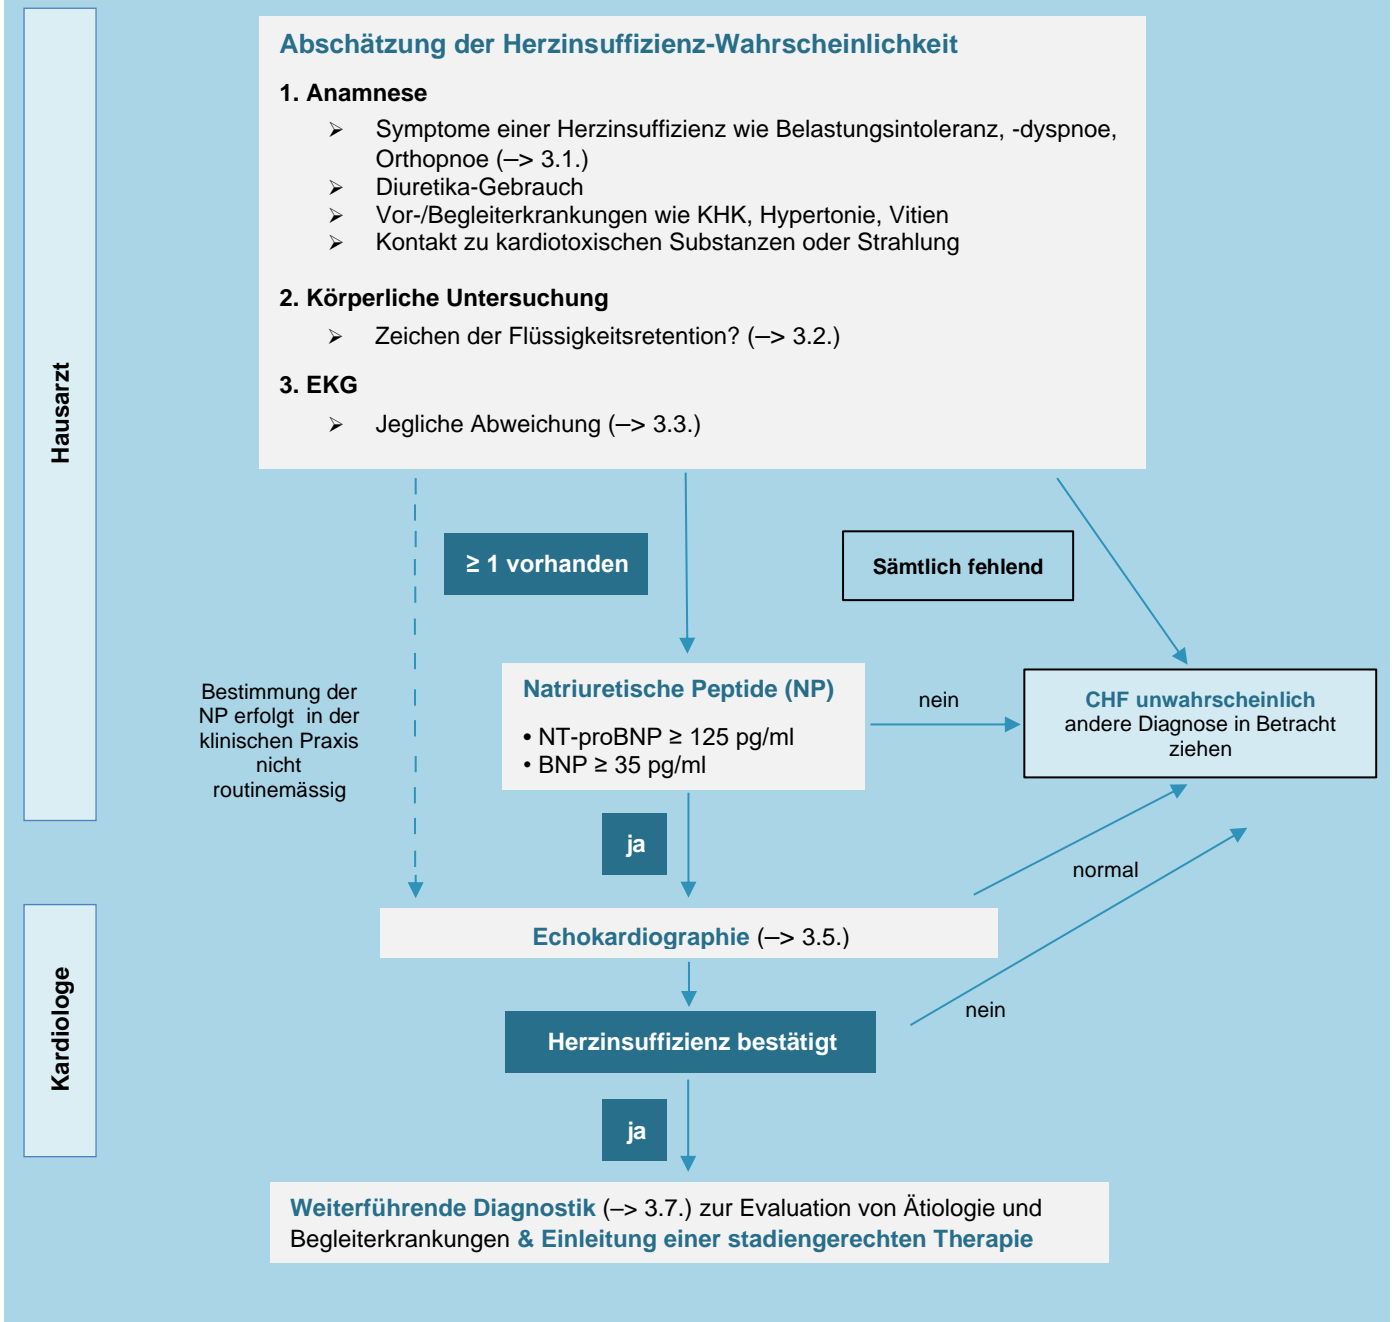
Hausarzt

Abschätzung der Herzinsuffizienz-Wahrscheinlichkeit

1. Anamnese

➢ Symptome einer Herzinsuffizienz wie Belastungsintoleranz, -dyspnoe, Orthopnoe (–> 3.1.)
➢ Diuretika-Gebrauch
➢ Vor-/Begleiterkrankungen wie KHK, Hypertonie, Vitien
➢ Kontakt zu kardiotoxischen Substanzen oder Strahlung

2. Körperliche Untersuchung

➢ Zeichen der Flüssigkeitsretention? (–> 3.2.)

3. EKG

➢ Jegliche Abweichung (–> 3.3.)

≥ 1 vorhanden

Sämtlich fehlend

Bestimmung der NP erfolgt in der klinischen Praxis nicht routinemässig

Natriuretische Peptide (NP)

• NT-proBNP ≥ 125 pg/ml
• BNP ≥ 35 pg/ml

nein

CHF unwahrscheinlich
andere Diagnose in Betracht ziehen

ja

normal

Kardiologe

Echokardiographie (–> 3.5.)

nein

Herzinsuffizienz bestätigt

ja

Weiterführende Diagnostik (–> 3.7.) zur Evaluation von Ätiologie und Begleiterkrankungen & Einleitung einer stadiengerechten Therapie